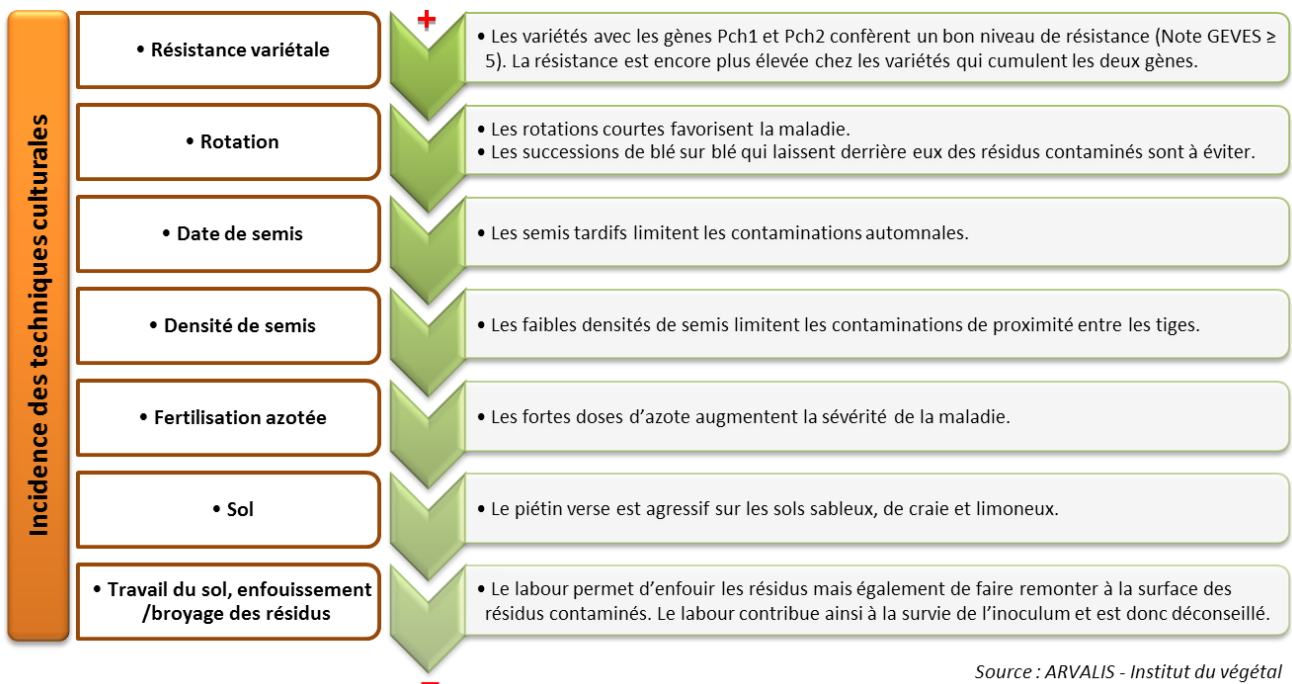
Incidence des techniques culturales

+

• Résistance variétale

• Les variétés avec les gènes Pch1 et Pch2 confèrent un bon niveau de résistance (Note GEVES ≥ 5). La résistance est encore plus élevée chez les variétés qui cumulent les deux gènes.

• Rotation

• Les rotations courtes favorisent la maladie.
• Les successions de blé sur blé qui laissent derrière eux des résidus contaminés sont à éviter.

• Date de semis

• Les semis tardifs limitent les contaminations automnales.

• Densité de semis

• Les faibles densités de semis limitent les contaminations de proximité entre les tiges.

• Fertilisation azotée

• Les fortes doses d'azote augmentent la sévérité de la maladie.

• Sol

• Le piétin verse est agressif sur les sols sableux, de craie et limoneux.

• Travail du sol, enfouissement /broyage des résidus

• Le labour permet d'enfouir les résidus mais également de faire remonter à la surface des résidus contaminés. Le labour contribue ainsi à la survie de l'inoculum et est donc déconseillé.

-

Source : ARVALIS - Institut du végétal